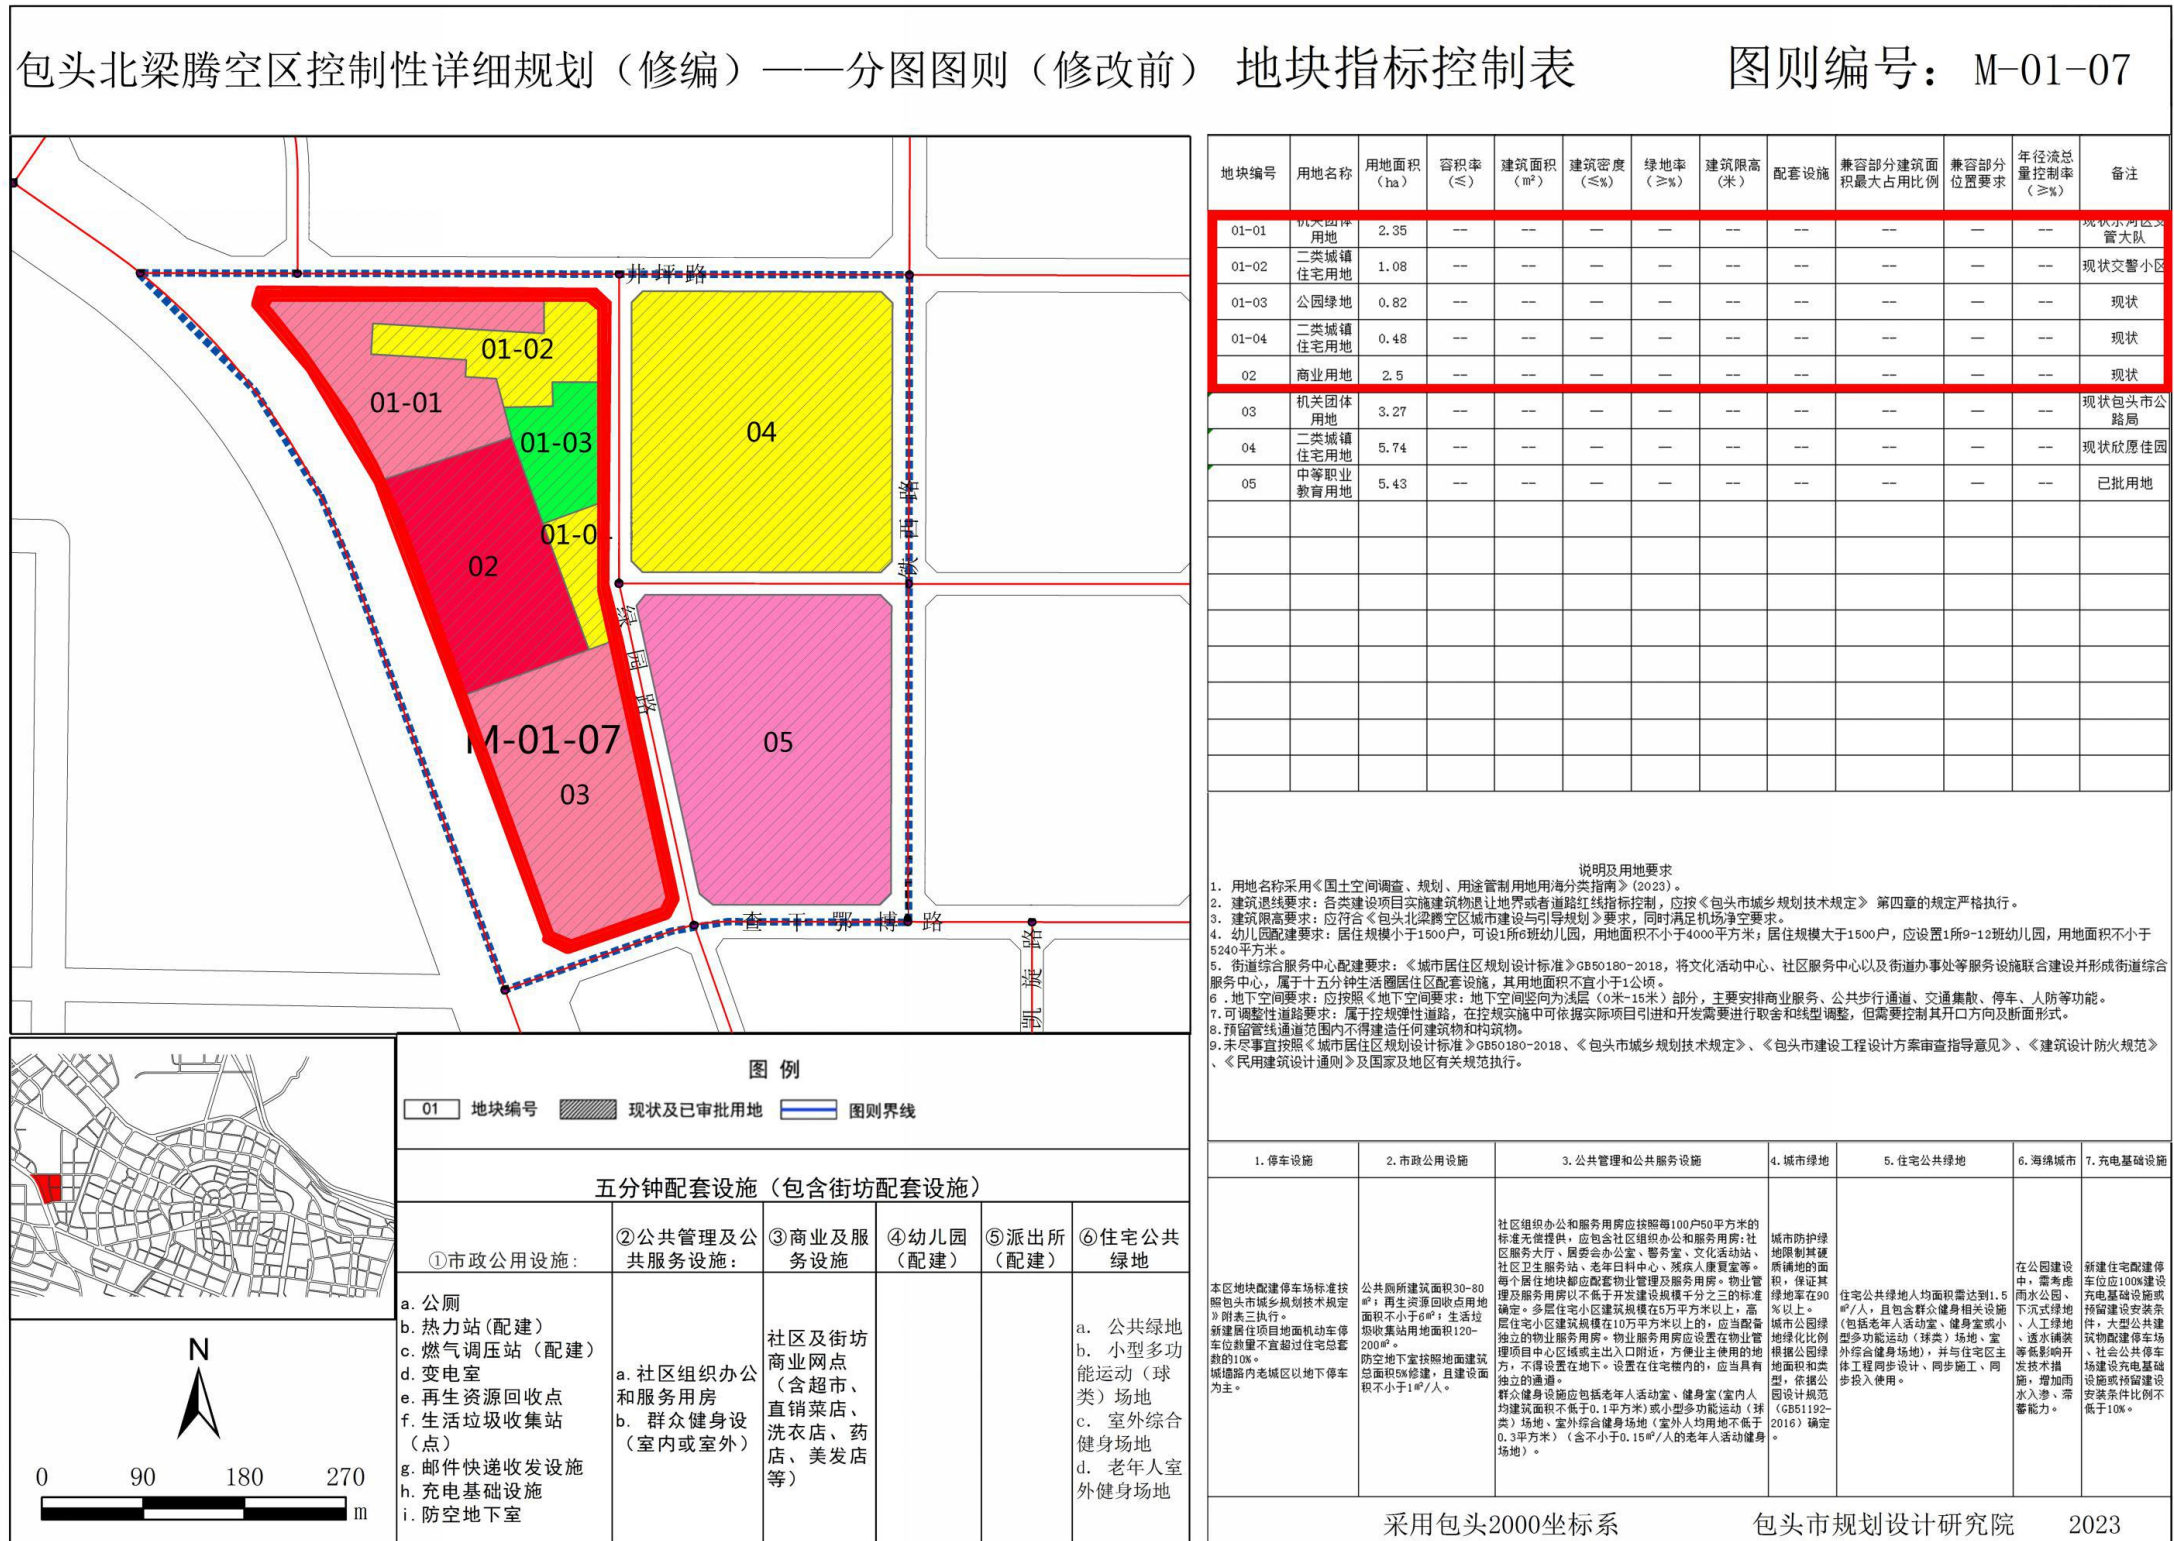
包头北梁腾空区控制性详细规划（修编）——分图图则（修改前） 地块指标控制表 图则编号：M-01-07

井坪路
01-02
01-01
01-03
04
01-0
02
M-01-07
03
05
绿园路
巴彦路
查干鄂博路
凯旋路

| 地块编号 | 用地名称 | 用地面积（ha） | 容积率（≤） | 建筑面积（m²） | 建筑密度（≤%） | 绿地率（≥%） | 建筑限高（米） | 配套设施 | 兼容部分建筑面积最大占用比例 | 兼容部分位置要求 | 年径流总量控制率（≥%） | 备注 |
|---|---|---|---|---|---|---|---|---|---|---|---|---|
| 01-01 | 机关团体用地 | 2.35 | — | — | — | — | — | — | — | — | — | 现状东河区交管大队 |
| 01-02 | 二类城镇住宅用地 | 1.08 | — | — | — | — | — | — | — | — | — | 现状交警小区 |
| 01-03 | 公园绿地 | 0.82 | — | — | — | — | — | — | — | — | — | 现状 |
| 01-04 | 二类城镇住宅用地 | 0.48 | — | — | — | — | — | — | — | — | — | 现状 |
| 02 | 商业用地 | 2.5 | — | — | — | — | — | — | — | — | — | 现状 |
| 03 | 机关团体用地 | 3.27 | — | — | — | — | — | — | — | — | — | 现状包头市公路局 |
| 04 | 二类城镇住宅用地 | 5.74 | — | — | — | — | — | — | — | — | — | 现状欣愿佳园 |
| 05 | 中等职业教育用地 | 5.43 | — | — | — | — | — | — | — | — | — | 已批用地 |

说明及用地要求
1. 用地名称采用《国土空间调查、规划、用途管制用地用海分类指南》（2023）。
2. 建筑退线要求：各类建设项目实施建筑物退让地界或者道路红线指标控制，应按《包头市城乡规划技术规定》第四章的规定严格执行。
3. 建筑限高要求：应符合《包头北梁腾空区城市建设与引导规划》要求，同时满足机场净空要求。
4. 幼儿园配建要求：居住规模小于1500户，可设1所6班幼儿园，用地面积不小于4000平方米；居住规模大于1500户，应设置1所9-12班幼儿园，用地面积不小于5240平方米。
5. 街道综合服务中心配建要求：《城市居住区规划设计标准》GB50180-2018，将文化活动中心、社区服务中心以及街道办事处等服务设施联合建设并形成街道综合服务中心，属于十五分钟生活圈居住区配套设施，其用地面积不宜小于1公顷。
6 .地下空间要求：应按照《地下空间要求：地下空间竖向为浅层（0米-15米）部分，主要安排商业服务、公共步行通道、交通集散、停车、人防等功能。
7.可调整性道路要求：属于控规弹性道路，在控规实施中可依据实际项目引进和开发需要进行取舍和线型调整，但需要控制其开口方向及断面形式。
8.预留管线通道范围内不得建造任何建筑物和构筑物。
9.未尽事宜按照《城市居住区规划设计标准》GB50180-2018、《包头市城乡规划技术规定》、《包头市建设工程设计方案审查指导意见》、《建筑设计防火规范》、《民用建筑设计通则》及国家及地区有关规范执行。

图例
01 地块编号 现状及已审批用地 图则界线

五分钟配套设施（包含街坊配套设施）

| ①市政公用设施： | ②公共管理及公共服务设施： | ③商业及服务设施 | ④幼儿园（配建） | ⑤派出所（配建） | ⑥住宅公共绿地 |
|---|---|---|---|---|---|
| a. 公厕 b. 热力站（配建） c. 燃气调压站（配建） d. 变电室 e. 再生资源回收点 f. 生活垃圾收集站（点） g. 邮件快递收发设施 h. 充电基础设施 i. 防空地下室 | a. 社区组织办公和服务用房 b. 群众健身设（室内或室外） | 社区及街坊商业网点（含超市、直销菜店、洗衣店、药店、美发店等） | | | a. 公共绿地 b. 小型多功能运动（球类）场地 c. 室外综合健身场地 d. 老年人室外健身场地 |

N
0 90 180 270 m

| 1.停车设施 | 2.市政公用设施 | 3.公共管理和公共服务设施 | 4.城市绿地 | 5.住宅公共绿地 | 6.海绵城市 | 7.充电基础设施 |
|---|---|---|---|---|---|---|
| 本区地块配建停车场标准按照包头市城乡规划技术规定》附表三执行。新建居住项目地面机动车停车位数量不宜超过住宅总套数的10%。城墙路内老城区以地下停车为主。 | 公共厕所建筑面积30-80㎡；再生资源回收点用地面积不小于6㎡；生活垃圾收集站用地面积120-200㎡。防空地下室按照地面建筑总面积5%修建，且建设面积不小于1㎡/人。 | 社区组织办公和服务用房应按照每100户50平方米的标准无偿提供，应包含社区组织办公和服务用房：社区服务大厅、居委会办公室、警务室、文化活动站、社区卫生服务站、老年日料中心、残疾人康复室等。每个居住地块都应配套物业管理及服务用房。物业管理及服务用房以不低于开发建设规模千分之三的标准确定。多层住宅小区建筑规模在5万平方米以上，高层住宅小区建筑规模在10万平方米以上的，应当配备独立的物业服务用房。物业服务用房应设置在物业管理项目中心区域或主出入口附近，方便业主使用的地方，不得设置在地下。设置在住宅楼内的，应当具有独立的通道。群众健身设施应包括老年人活动室、健身室(室内人均建筑面积不低于0.1平方米)或小型多功能运动（球类）场地、室外综合健身场地（室外人均用地不低于0.3平方米）（含不小于0.15㎡/人的老年人活动健身场地）。 | 城市防护绿地限制其硬质铺地的面积，保证其绿地率在90%以上。城市公园绿地绿化比例根据公园绿地面积和类型，依据公园设计规范（GB51192-2016）确定。 | 住宅公共绿地人均面积需达到1.5㎡/人，且包含群众健身相关设施（包括老年人活动室、健身室或小型多功能运动（球类）场地、室外综合健身场地），并与住宅工程同步设计、同步施工、同步投入使用。 | 在公园建设中，需考虑雨水公园、下沉式绿地、人工绿地、透水铺装等低影响开发技术措施，增加雨水入渗、滞蓄能力。 | 新建住宅配建停车位应100%建设充电基础设施或预留建设安装条件，大型公共建筑物配建停车场、社会公共停车场建设充电基础设施或预留建设安装条件比例不低于10%。 |

采用包头2000坐标系 包头市规划设计研究院 2023